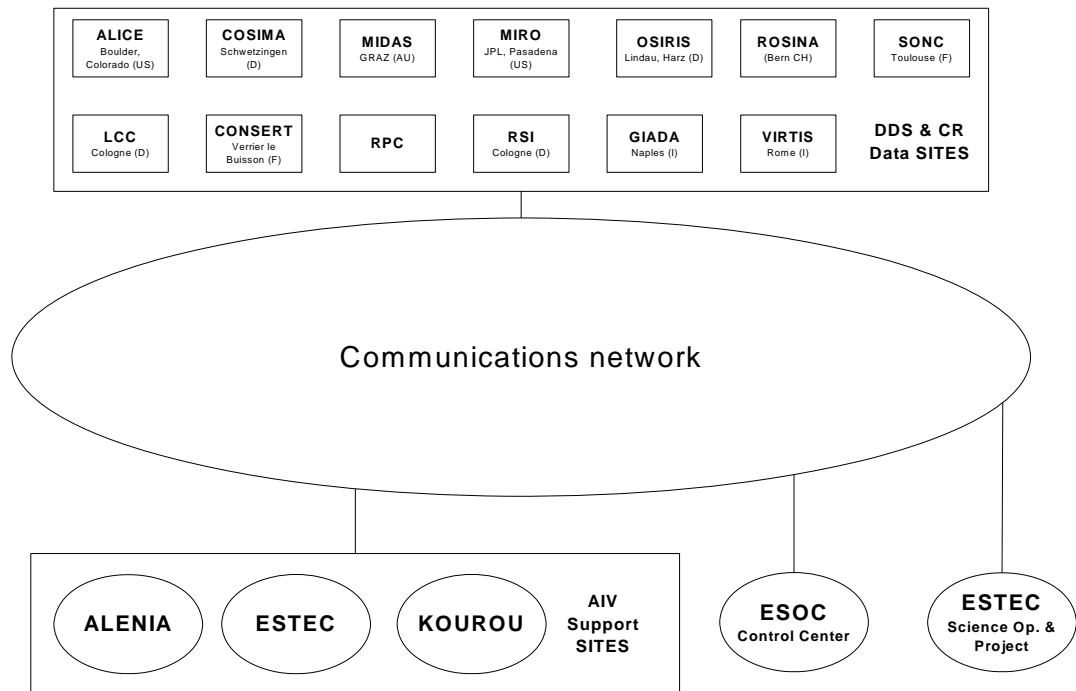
ALICE
Boulder, Colorado (US)

COSIMA
Schwetzingen (D)

MIDAS
GRAZ (AU)

MIRO
JPL, Pasadena (US)

OSIRIS
Lindau, Harz (D)

ROSINA
(Bern CH)

SONC
Toulouse (F)

LCC
Cologne (D)

CONSERT
Verrier le Buisson (F)

RPC

RSI
Cologne (D)

GIADA
Naples (I)

VIRTIS
Rome (I)

DDS & CR
Data SITES

Communications network

ALENIA

ESTEC

KOUROU

AIV
Support
SITES

ESOC
Control Center

ESTEC
Science Op. &
Project